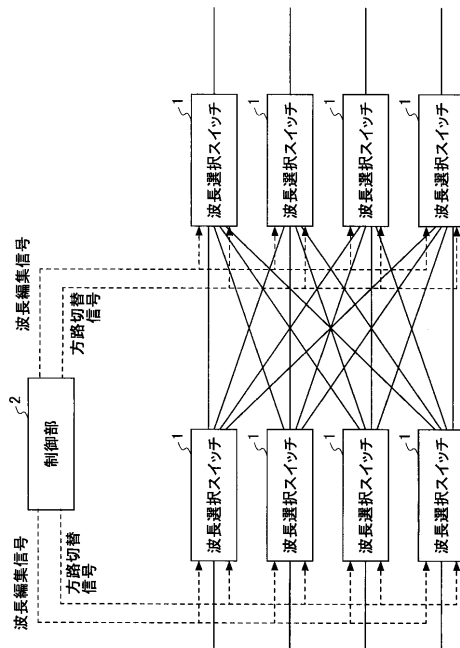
2
制御部
波長編集信号
方路切替信号
波長編集信号
方路切替信号
1
波長選択スイッチ
1
波長選択スイッチ
1
波長選択スイッチ
1
波長選択スイッチ
1
波長選択スイッチ
1
波長選択スイッチ
1
波長選択スイッチ
1
波長選択スイッチ